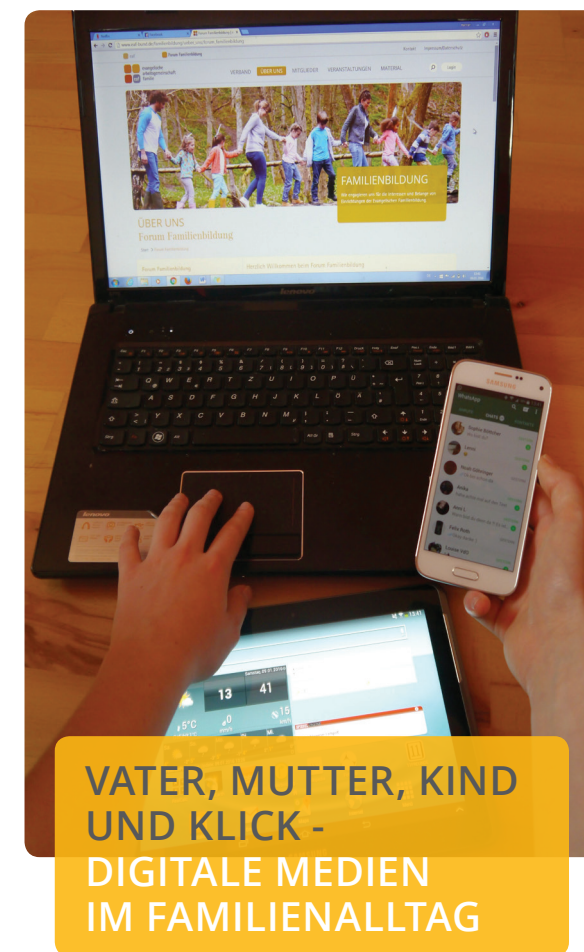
evangelische arbeitsgemeinschaft familie

VERBAND ÜBER UNS MITGLIEDER VERANSTALTUNGEN MATERIAL

FAMILIENBILDUNG

ÜBER UNS
Forum Familienbildung

Forum Familienbildung

lenovo

13 41

VATER, MUTTER, KIND UND KLICK -
DIGITALE MEDIEN IM FAMILIENALLTAG